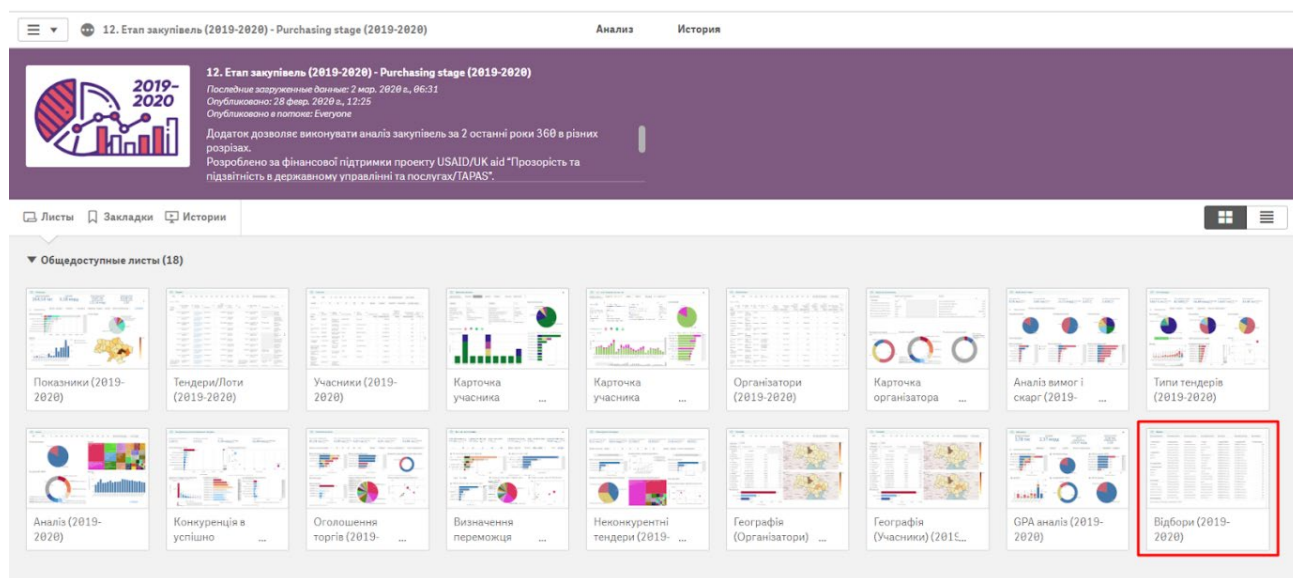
12. Етап закупівель (2019-2020) - Purchasing stage (2019-2020)

Анализ

История

2019-2020

12. Етап закупівель (2019-2020) - Purchasing stage (2019-2020)

Последние загруженные данные: 2 мар. 2020 г., 06:31
Опубликовано: 28 февр. 2020 г., 12:25
Опубликовано в потоке: Everyone

Додаток дозволяє виконувати аналіз закупівель за 2 останні роки 360 в різних розрізах.
Розроблено за фінансової підтримки проекту USAID/UK aid "Прозорість та підзвітність в державному управлінні та послугах/TAPAS".

Листы

Закладки

Истории

▼ Общедоступные листы (18)

Показники (2019-2020)

Тендери/Лоти (2019-2020)

Учасники (2019-2020)

Карточка учасника ...

Карточка учасника ...

Організатори (2019-2020)

Карточка організатора ...

Аналіз вимог і скарг (2019- ...

Типи тендерів (2019-2020)

Аналіз (2019-2020)

Конкуренція в успішно ...

Оголошення торгів (2019- ...

Визначення переможця ...

Неконкурентні тендери (2019- ...

Географія (Організатори) ...

Географія (Учасники) (2019...

GPA аналіз (2019-2020)

Відбори (2019-2020)